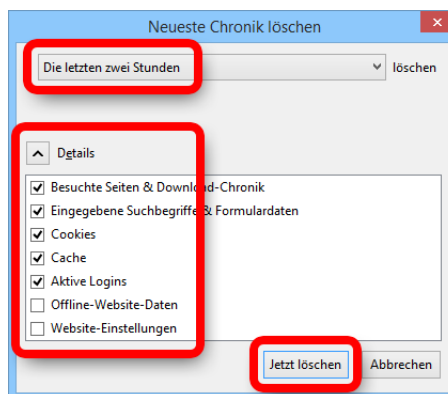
Neueste Chronik löschen

Die letzten zwei Stunden

löschen

Details

Besuchte Seiten & Download-Chronik
Eingegebene Suchbegriffe & Formulardaten
Cookies
Cache
Aktive Logins
Offline-Website-Daten
Website-Einstellungen

Jetzt löschen

Abbrechen